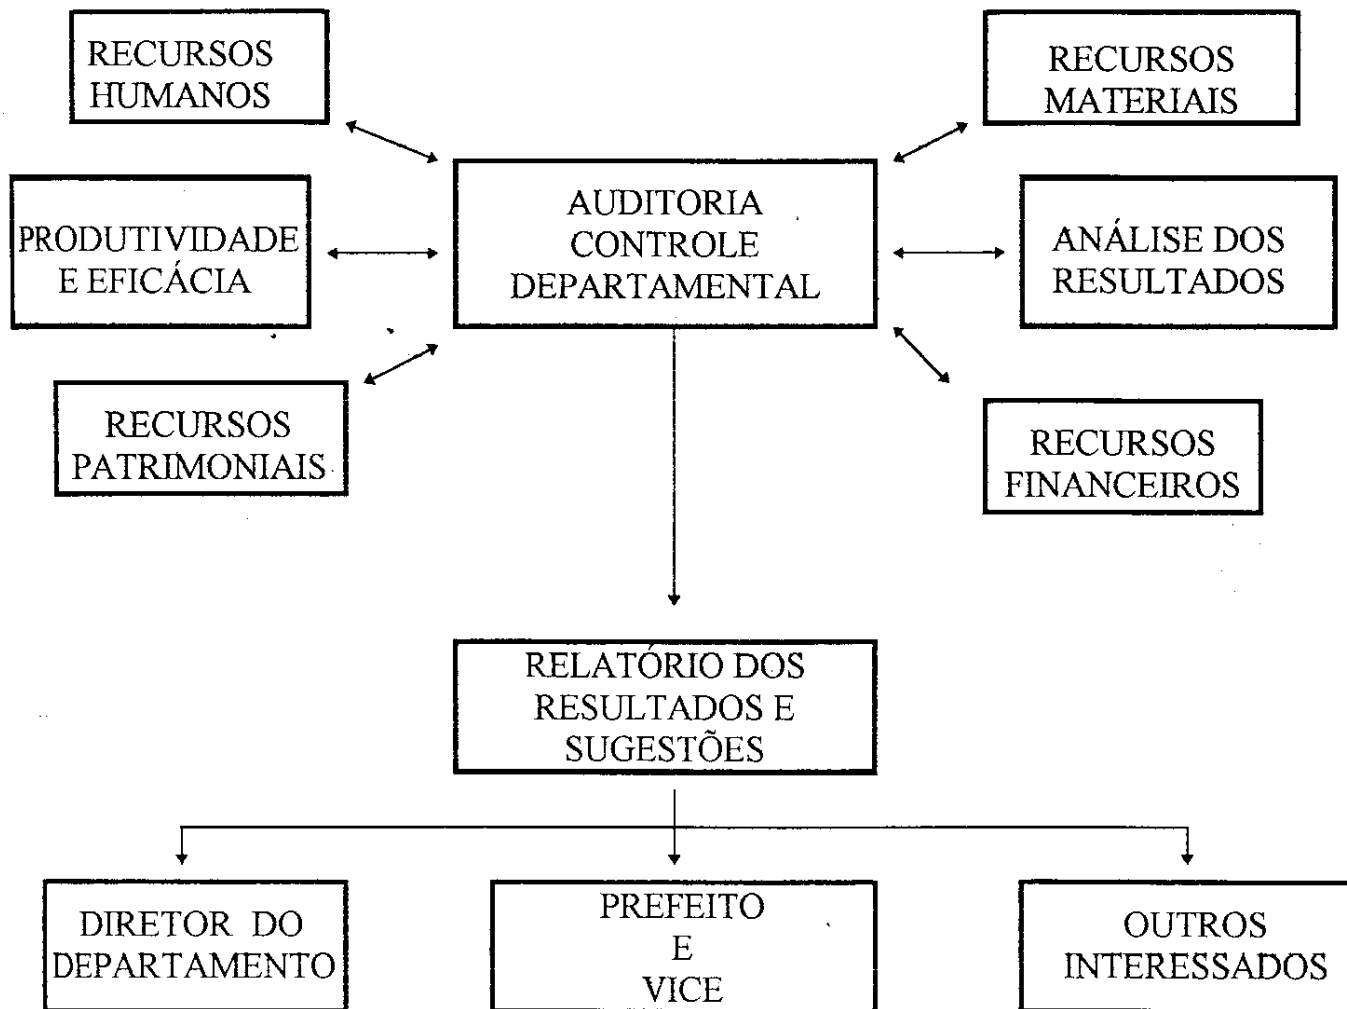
RECURSOS HUMANOS

RECURSOS MATERIAIS

PRODUTIVIDADE E EFICÁCIA

AUDITORIA CONTROLE DEPARTAMENTAL

ANÁLISE DOS RESULTADOS

RECURSOS PATRIMONIAIS

RECURSOS FINANCEIROS

RELATÓRIO DOS RESULTADOS E SUGESTÕES

DIRETOR DO DEPARTAMENTO

PREFEITO E VICE

OUTROS INTERESSADOS